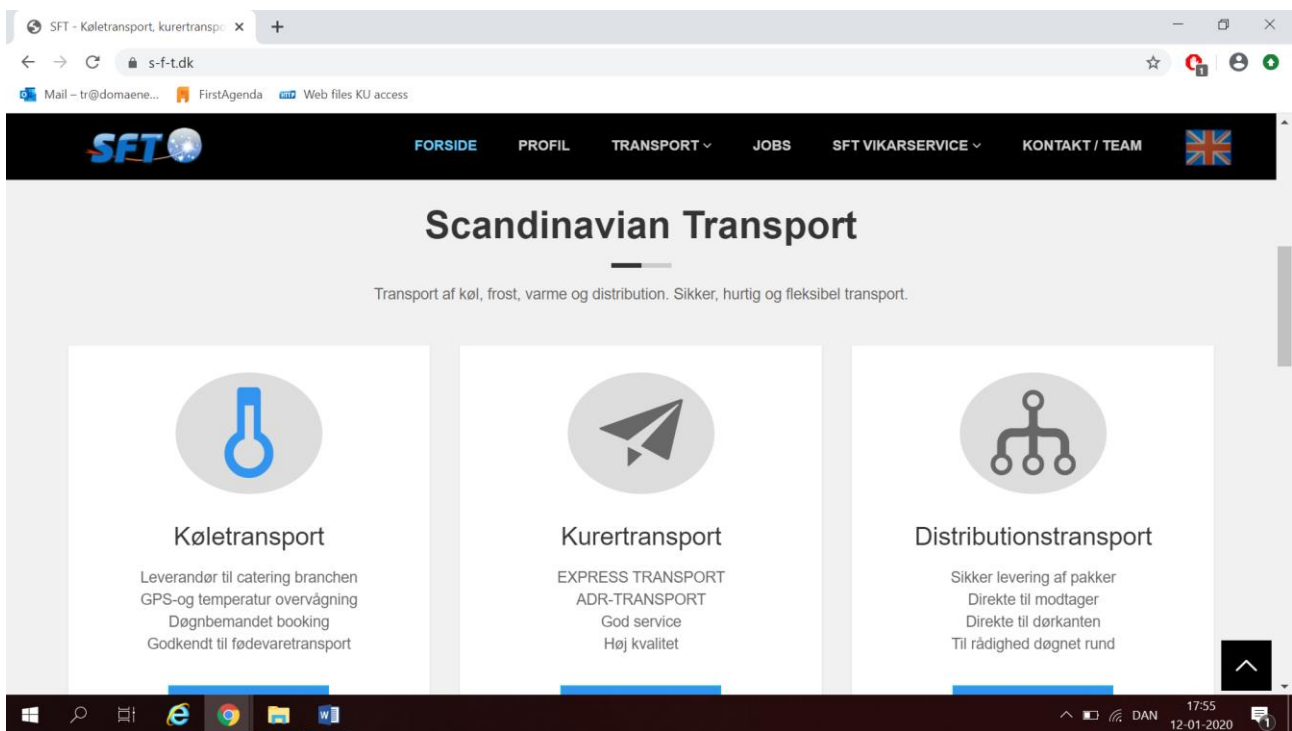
SFT - Køletransport, kurertranspo ×
+
s-f-t.dk
Mail – tr@domaene...
FirstAgenda
Web files KU access

SFT

FORSIDE
PROFIL
TRANSPORT
JOBS
SFT VIKARSERVICE
KONTAKT / TEAM

Scandinavian Transport

Transport af køl, frost, varme og distribution. Sikker, hurtig og fleksibel transport.

Køletransport

Leverandør til catering branchen
GPS-og temperatur overvågning
Døgnbemandet booking
Godkendt til fødevaretransport

Kurertransport

EXPRESS TRANSPORT
ADR-TRANSPORT
God service
Høj kvalitet

Distributionstransport

Sikker levering af pakker
Direkte til modtager
Direkte til dørkanten
Til rådighed døgnet rund

DAN
17:55
12-01-2020